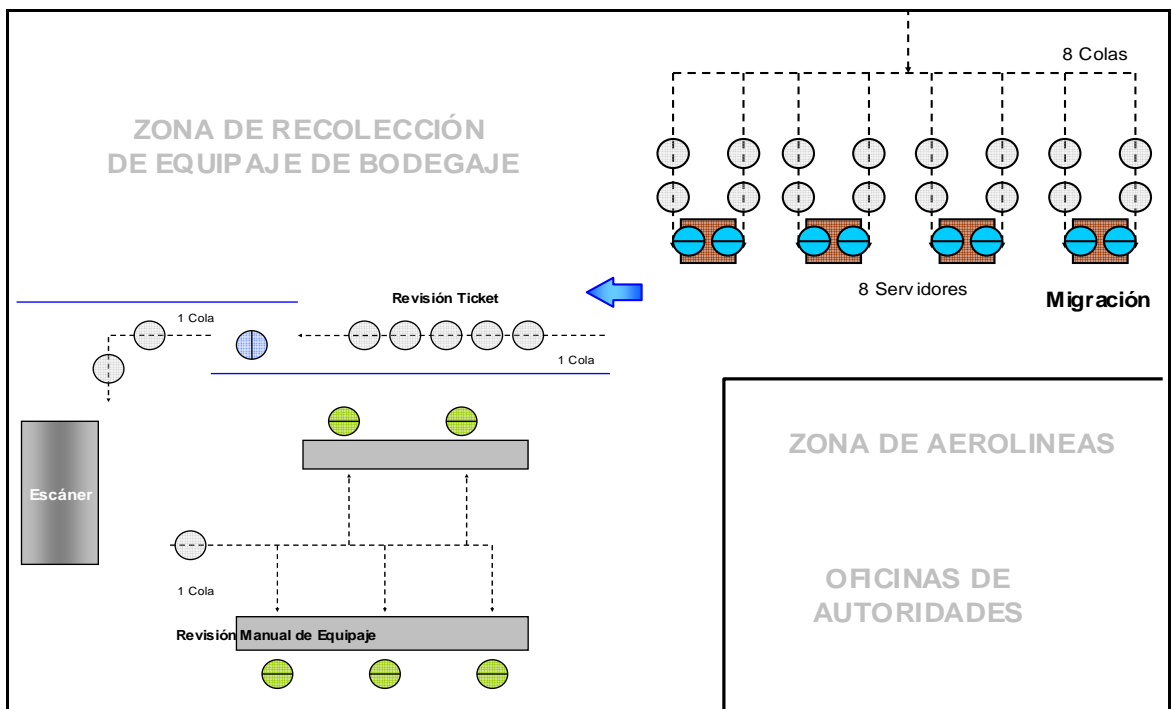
8 Colas

ZONA DE RECOLECCIÓN DE EQUIPAJE DE BODEGAJE

8 Servidores

Migración

Revisión Ticket

1 Cola

1 Cola

Escáner

ZONA DE AEROLINEAS

1 Cola

Revisión Manual de Equipaje

OFICINAS DE AUTORIDADES